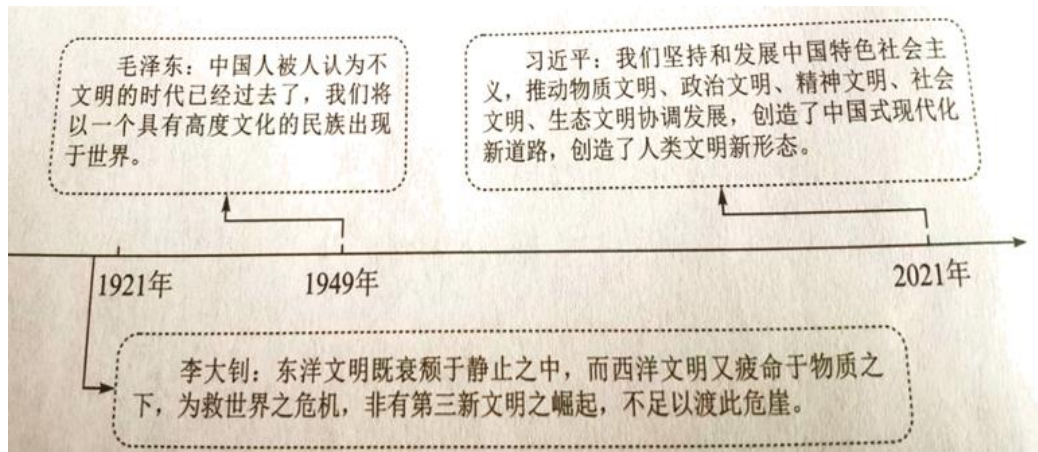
毛泽东：中国人被人认为不文明的时代已经过去了，我们将以一个具有高度文化的民族出现于世界。

习近平：我们坚持和发展中国特色社会主义，推动物质文明、政治文明、精神文明、社会文明、生态文明协调发展，创造了中国式现代化新道路，创造了人类文明新形态。

1921年

1949年

2021年

李大钊：东洋文明既衰颓于静止之中，而西洋文明又疲命于物质之下，为救世界之危机，非有第三新文明之崛起，不足以渡此危崖。